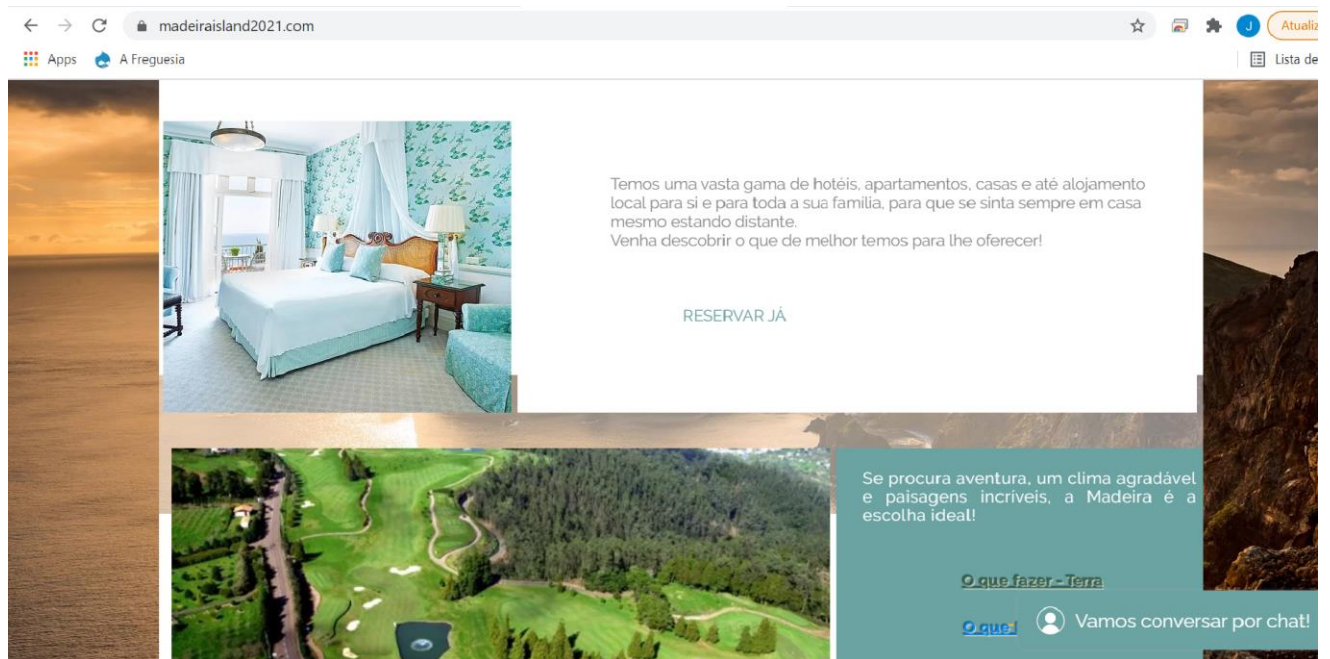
madeiraisland2021.com

J Atualiz

Apps A Freguesia

Lista de

Temos uma vasta gama de hotéis, apartamentos, casas e até alojamento local para si e para toda a sua familia, para que se sinta sempre em casa mesmo estando distante.
Venha descobrir o que de melhor temos para lhe oferecer!

RESERVAR JÁ

Se procura aventura, um clima agradável e paisagens incríveis, a Madeira é a escolha ideal!

O que fazer - Terra

O que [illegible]

Vamos conversar por chat!